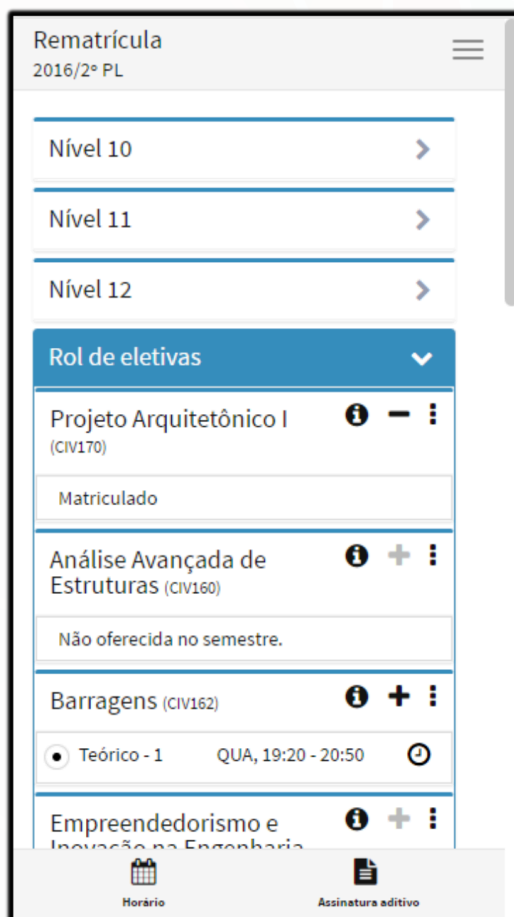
Rematrícula
2016/2º PL

Nível 10

Nível 11

Nível 12

Rol de eletivas

Projeto Arquitetônico I (CIV170)

Matriculado

Análise Avançada de Estruturas (CIV160)

Não oferecida no semestre.

Barragens (CIV162)

Teórico - 1 QUA, 19:20 - 20:50

Empreendedorismo e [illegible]

Horário

Assinatura aditivo